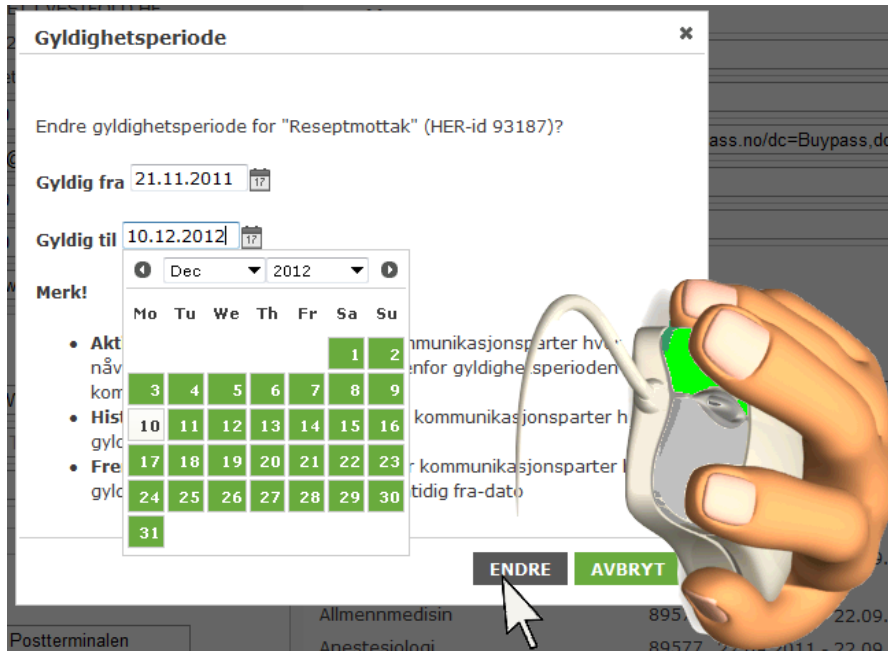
Gyldighetsperiode

×

Endre gyldighetsperiode for "Reseptmottak" (HER-id 93187)?

Gyldig fra 21.11.2011

Gyldig til 10.12.2012

Dec 2012

| Mo | Tu | We | Th | Fr | Sa | Su |
|---|---|---|---|---|---|---|
| | | | | | 1 | 2 |
| 3 | 4 | 5 | 6 | 7 | 8 | 9 |
| 10 | 11 | 12 | 13 | 14 | 15 | 16 |
| 17 | 18 | 19 | 20 | 21 | 22 | 23 |
| 24 | 25 | 26 | 27 | 28 | 29 | 30 |
| 31 | | | | | | |

Merk!

• Akt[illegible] kommunikasjonsparter hv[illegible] nåv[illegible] enfor gyldighe sperioden kom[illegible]
• Hist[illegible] kommunikasjonsparter h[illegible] gylc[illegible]
• Fre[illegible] r kommunikasjonsparter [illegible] gylc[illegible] tidig fra-dato

ENDRE AVBRYT

ass.no/dc=Buypass,dc

Allmennmedisin 895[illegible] 22.09.
Anestesiologi 89577 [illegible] 2011 - 22.09.

Postterminalen